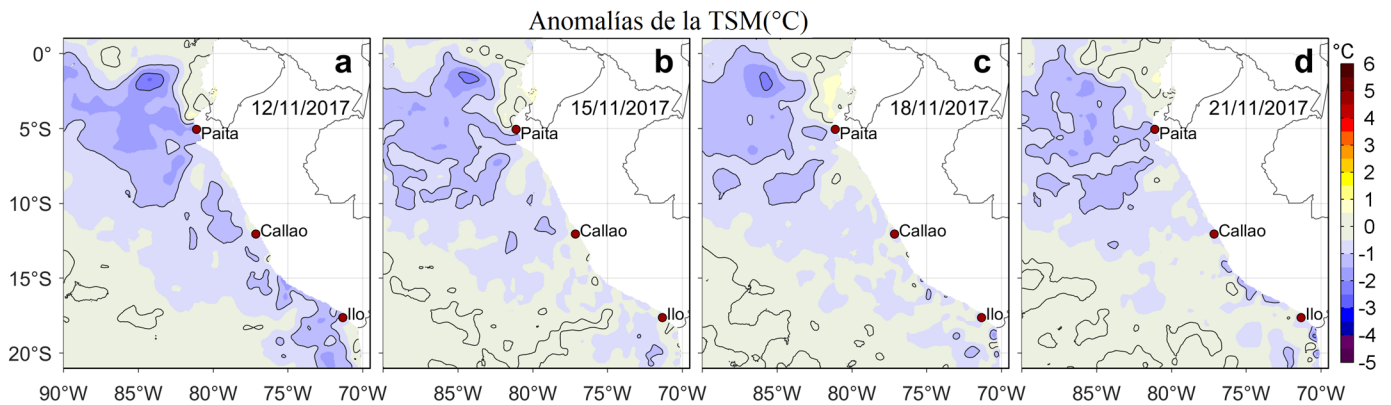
Anomalías de la TSM(°C)

a
12/11/2017
Paita
Callao
Ilo

b
15/11/2017
Paita
Callao
Ilo

c
18/11/2017
Paita
Callao
Ilo

d
21/11/2017
Paita
Callao
Ilo

0°
5°S
10°S
15°S
20°S

90°W 85°W 80°W 75°W 70°W
85°W 80°W 75°W 70°W
85°W 80°W 75°W 70°W
85°W 80°W 75°W 70°W

°C
6
5
4
3
2
1
0
-1
-2
-3
-4
-5